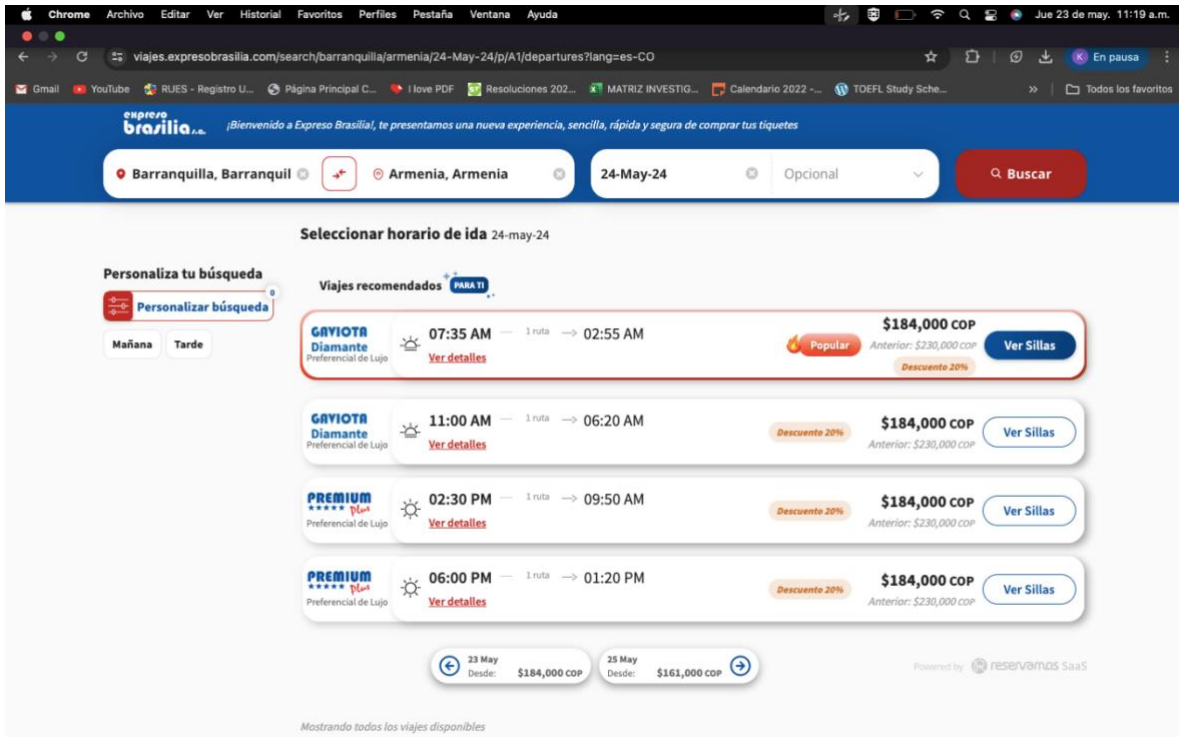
Chrome Archivo Editar Ver Historial Favoritos Perfiles Pestaña Ventana Ayuda Jue 23 de may. 11:19 a.m.

viajes.expresobrasilia.com/search/barranquilla/armenia/24-May-24/p/A1/departures?lang=es-CO

K En pausa

Gmail YouTube RUES - Registro U... Página Principal C... I love PDF Resoluciones 202... MATRIZ INVESTIG... Calendario 2022 -... TOEFL Study Sche... » Todos los favoritos

expreso brasilia s.a.

¡Bienvenido a Expreso Brasilia!, te presentamos una nueva experiencia, sencilla, rápida y segura de comprar tus tiquetes

Barranquilla, Barranquil

Armenia, Armenia

24-May-24

Opcional

Buscar

Seleccionar horario de ida 24-may-24

Personaliza tu búsqueda

Personalizar búsqueda 0

Mañana Tarde

Viajes recomendados PARA TI

GAVIOTA Diamante Preferencial de Lujo 07:35 AM 1 ruta 02:55 AM Ver detalles Popular $184,000 COP Anterior: $230,000 COP Descuento 20% Ver Sillas

GAVIOTA Diamante Preferencial de Lujo 11:00 AM 1 ruta 06:20 AM Ver detalles Descuento 20% $184,000 COP Anterior: $230,000 COP Ver Sillas

PREMIUM ***** Plus Preferencial de Lujo 02:30 PM 1 ruta 09:50 AM Ver detalles Descuento 20% $184,000 COP Anterior: $230,000 COP Ver Sillas

PREMIUM ***** Plus Preferencial de Lujo 06:00 PM 1 ruta 01:20 PM Ver detalles Descuento 20% $184,000 COP Anterior: $230,000 COP Ver Sillas

23 May Desde: $184,000 COP

25 May Desde: $161,000 COP

Powered by reservamos SaaS

Mostrando todos los viajes disponibles